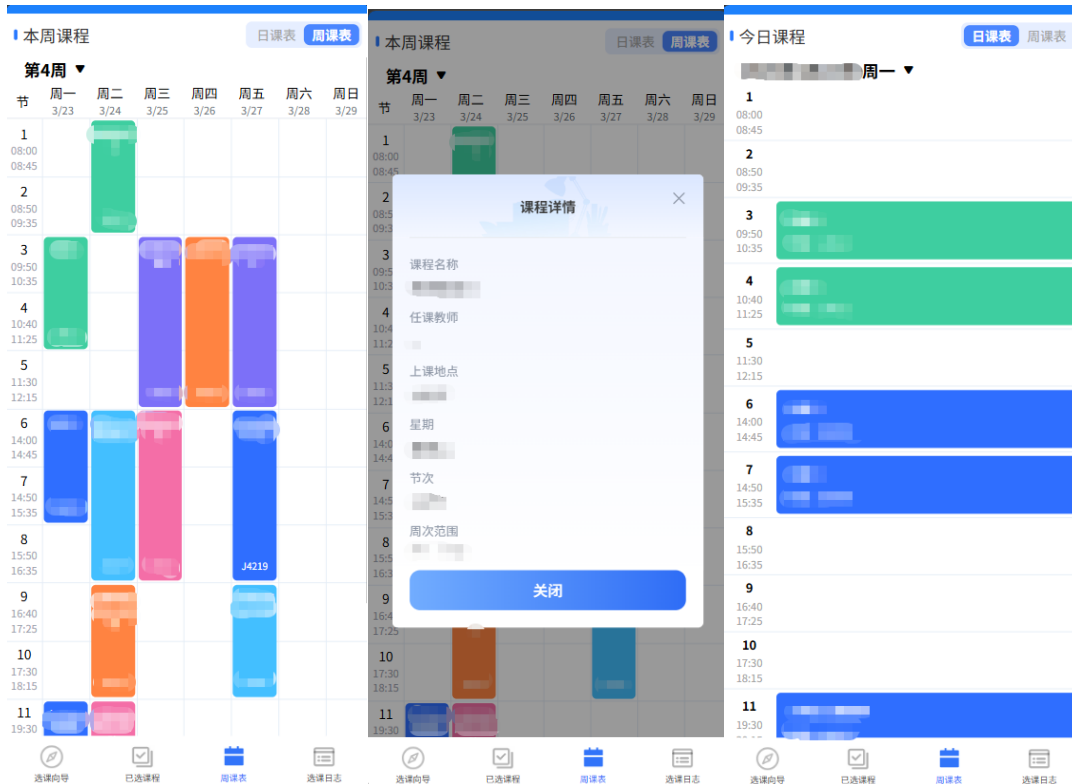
本周课程
日课表 周课表
第4周 ▼

| 节 | 周一 3/23 | 周二 3/24 | 周三 3/25 | 周四 3/26 | 周五 3/27 | 周六 3/28 | 周日 3/29 |
|---|---|---|---|---|---|---|---|
| 1 08:00 08:45 | | | | | | | |
| 2 08:50 09:35 | | | | | | | |
| 3 09:50 10:35 | | | | | | | |
| 4 10:40 11:25 | | | | | | | |
| 5 11:30 12:15 | | | | | | | |
| 6 14:00 14:45 | | | | | | | |
| 7 14:50 15:35 | | | | | | | |
| 8 15:50 16:35 | | | | | J4219 | | |
| 9 16:40 17:25 | | | | | | | |
| 10 17:30 18:15 | | | | | | | |
| 11 19:30 | | | | | | | |

选课向导 已选课程 周课表 选课日志

本周课程
日课表 周课表
第4周 ▼

课程详情
课程名称
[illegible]
任课教师
上课地点
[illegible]
星期
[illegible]
节次
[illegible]
周次范围
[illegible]
关闭

选课向导 已选课程 周课表 选课日志

今日课程
日课表 周课表
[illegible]周一 ▼
1 08:00 08:45
2 08:50 09:35
3 09:50 10:35
4 10:40 11:25
5 11:30 12:15
6 14:00 14:45
7 14:50 15:35
8 15:50 16:35
9 16:40 17:25
10 17:30 18:15
11 19:30

选课向导 已选课程 周课表 选课日志